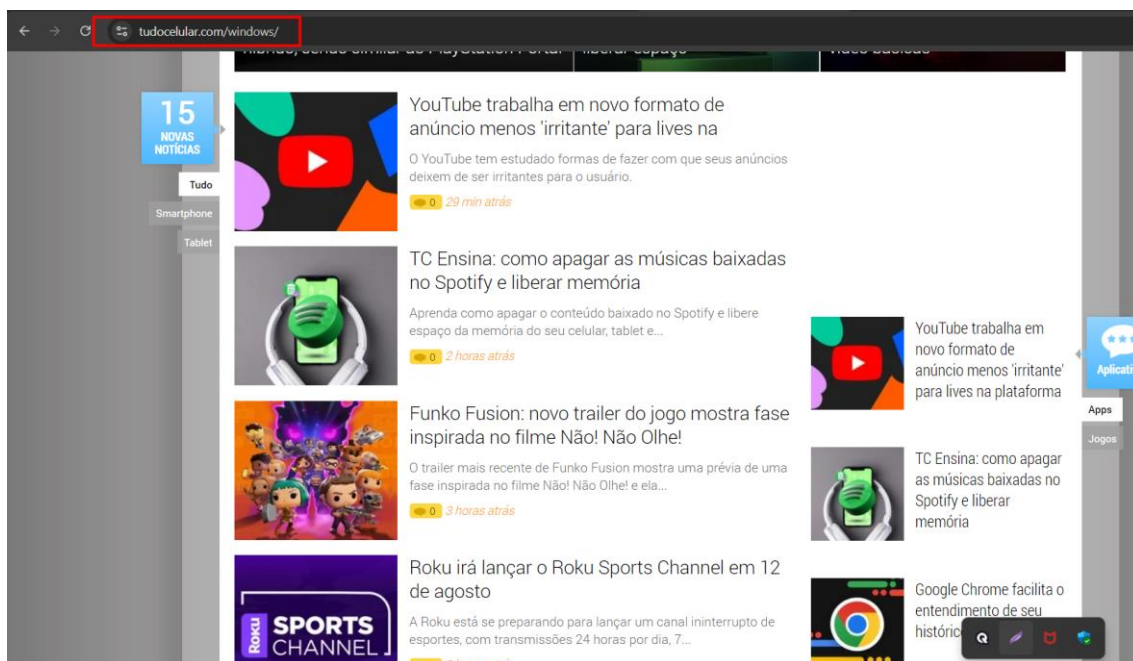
tudocelular.com/windows/

15
NOVAS NOTÍCIAS

Tudo
Smartphone
Tablet

YouTube trabalha em novo formato de anúncio menos 'irritante' para lives na

O YouTube tem estudado formas de fazer com que seus anúncios deixem de ser irritantes para o usuário.

0 29 min atrás

TC Ensina: como apagar as músicas baixadas no Spotify e liberar memória

Aprenda como apagar o conteúdo baixado no Spotify e libere espaço da memória do seu celular, tablet e...

0 2 horas atrás

Funko Fusion: novo trailer do jogo mostra fase inspirada no filme Não! Não Olhe!

O trailer mais recente de Funko Fusion mostra uma prévia de uma fase inspirada no filme Não! Não Olhe! e ela...

0 3 horas atrás

Roku irá lançar o Roku Sports Channel em 12 de agosto

A Roku está se preparando para lançar um canal ininterrupto de esportes, com transmissões 24 horas por dia, 7...

Roku SPORTS CHANNEL

YouTube trabalha em novo formato de anúncio menos 'irritante' para lives na plataforma

TC Ensina: como apagar as músicas baixadas no Spotify e liberar memória

Google Chrome facilita o entendimento de seu históric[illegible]

Aplicati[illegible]
Apps
Jogos